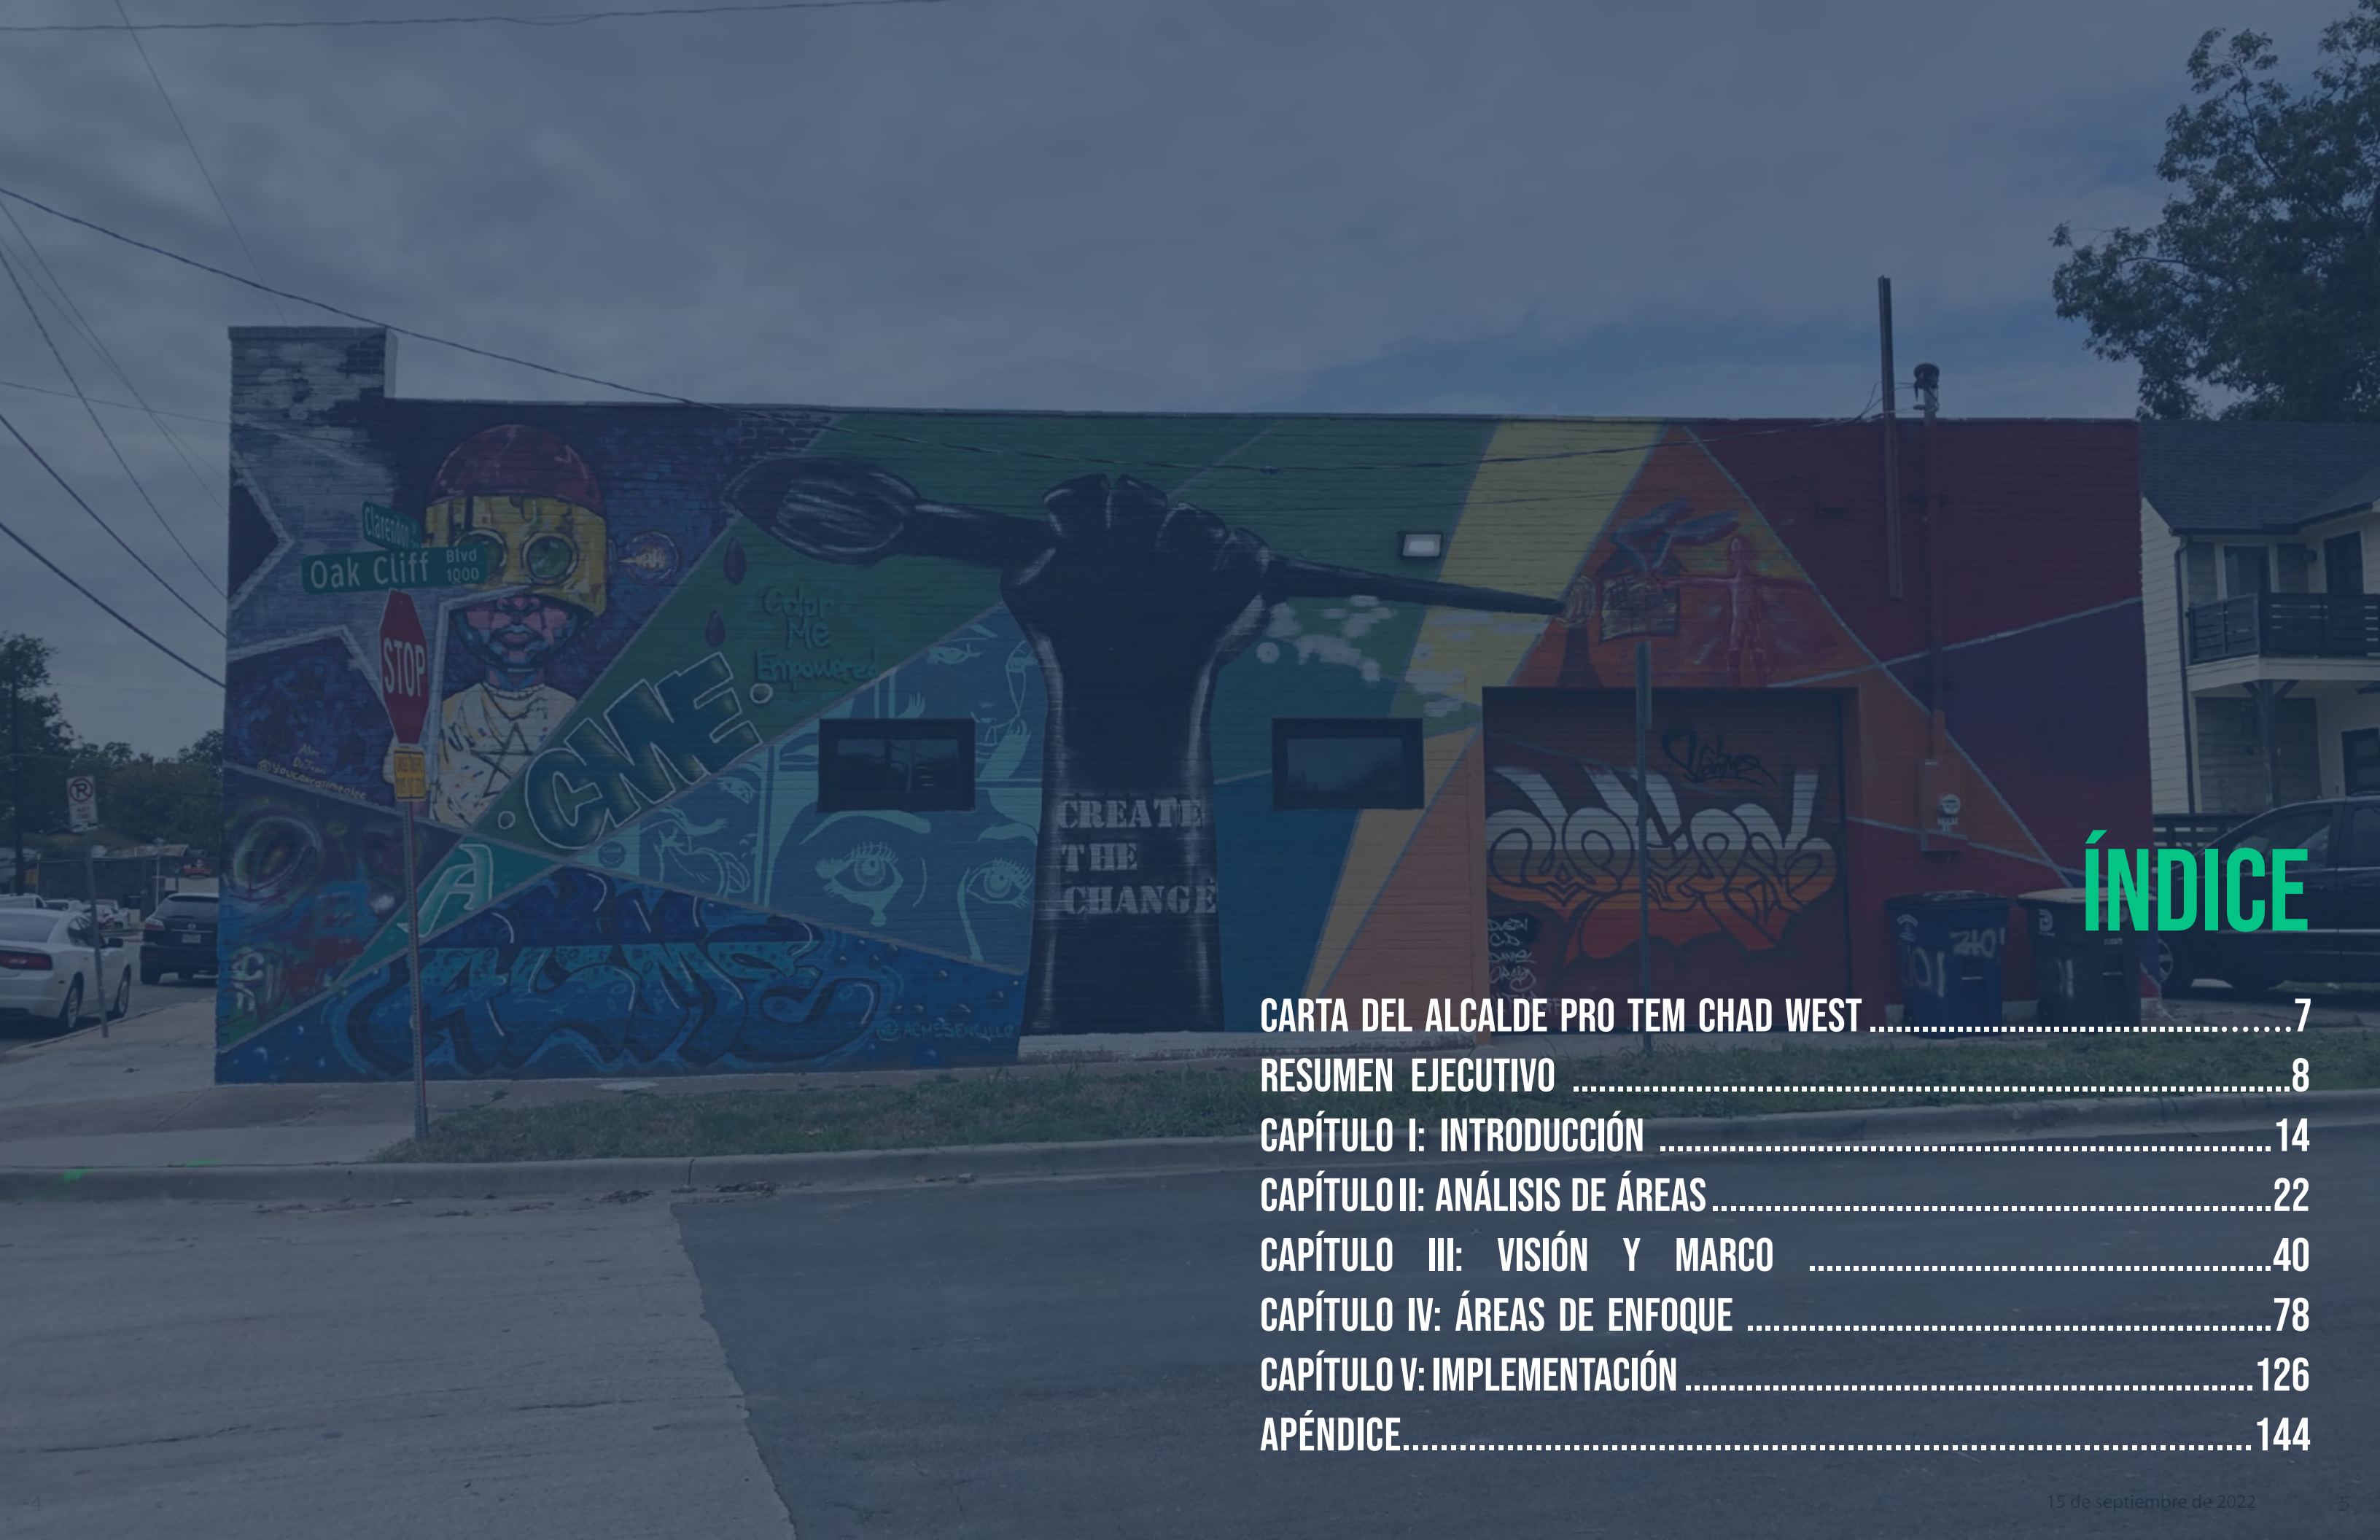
Clarendon
Oak Cliff Blvd 1000
STOP
Color Me Empowered
CME
CREATE THE CHANGE

ÍNDICE

CARTA DEL ALCALDE PRO TEM CHAD WEST ........................................7
RESUMEN EJECUTIVO ........................................8
CAPÍTULO I: INTRODUCCIÓN ........................................14
CAPÍTULO II: ANÁLISIS DE ÁREAS ........................................22
CAPÍTULO III: VISIÓN Y MARCO ........................................40
CAPÍTULO IV: ÁREAS DE ENFOQUE ........................................78
CAPÍTULO V: IMPLEMENTACIÓN ........................................126
APÉNDICE........................................144

4
15 de septiembre de 2022
5